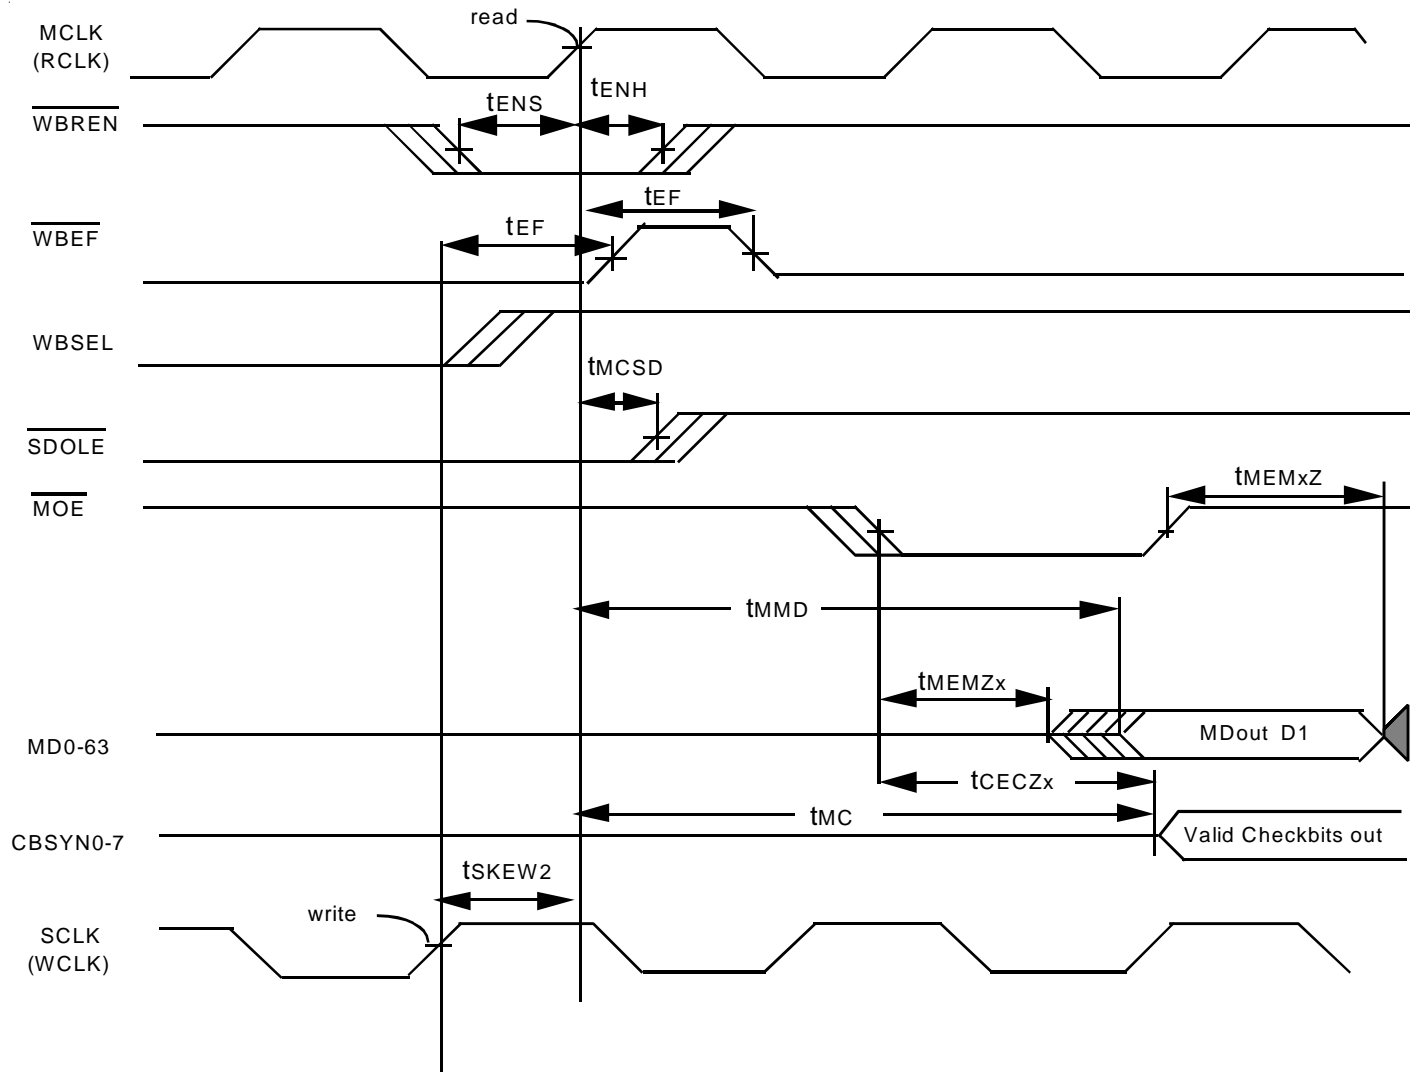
MCLK (RCLK)

read

$t_{ENH}$

$t_{ENS}$

$\overline{WBREN}$

$t_{EF}$

$t_{EF}$

$\overline{WBEF}$

WBSEL

$t_{MCSD}$

$\overline{SDOLE}$

$t_{MEMxZ}$

$\overline{MOE}$

$t_{MMD}$

$t_{MEMZx}$

MD0-63

MDout D1

$t_{CECZx}$

$t_{MC}$

CBSYN0-7

Valid Checkbits out

$t_{SKEW2}$

write

SCLK (WCLK)